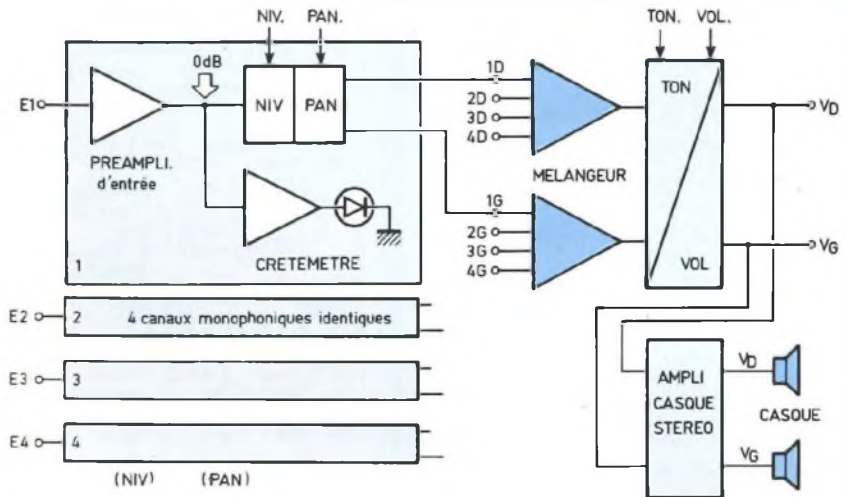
NIV. PAN.

0dB

E1

NIV

PAN

PREAMPLI. d'entrée

CRETEMETRE

1

TON. VOL.

1D
2D
3D
4D

MELANGEUR

1G
2G
3G
4G

TON

VOL

$V_D$

$V_G$

E2 2 4 canaux monophoniques identiques

E3 3

E4 4

(NIV) (PAN)

AMPLI CASQUE STEREO

$V_D$

$V_G$

CASQUE